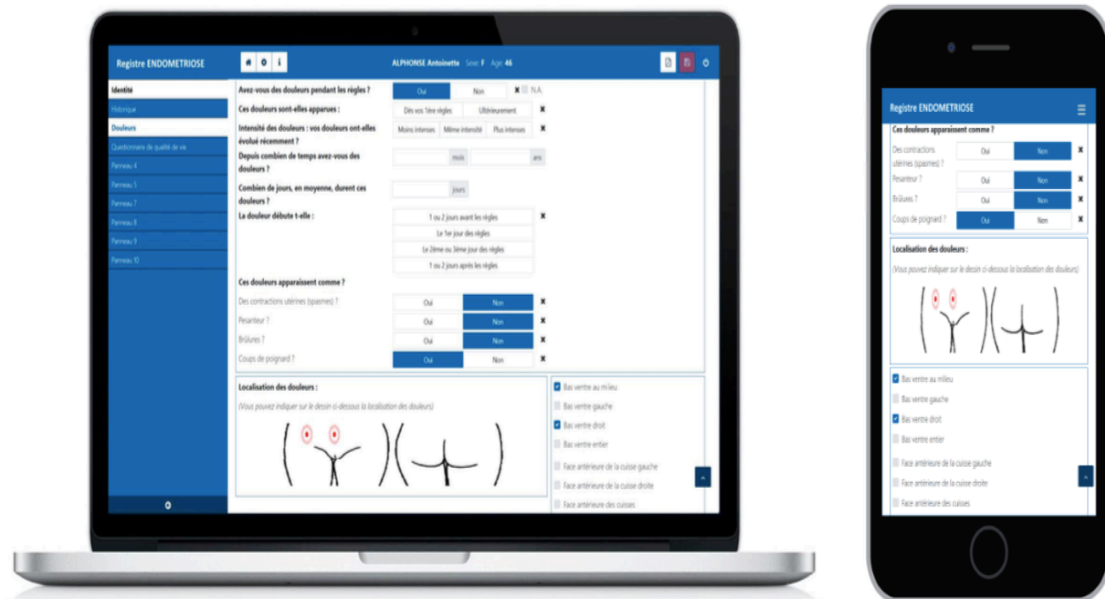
Registre ENDOMETRIOSE

ALPHONSE Antoinette Sexe: F Age: 46

Identité
Historique
Douleurs
Questionnaire de qualité de vie
Panneau 4
Panneau 5
Panneau 7
Panneau 8
Panneau 9
Panneau 10

Avez-vous des douleurs pendant les règles ? Oui Non N.A.

Ces douleurs sont-elles apparues : Dès vos 1ère règles Ultérieurement

Intensité des douleurs : vos douleurs ont-elles évolué récemment ? Moins intenses Même intensité Plus intenses

Depuis combien de temps avez-vous des douleurs ? mois ans

Combien de jours, en moyenne, durent ces douleurs ? jours

La douleur débute t-elle :
1 ou 2 jours avant les règles
Le 1er jour des règles
Le 2ème ou 3ème jour des règles
1 ou 2 jours après les règles

Ces douleurs apparaissent comme ?
Des contractions utérines (spasmes) ? Oui Non
Pesanteur ? Oui Non
Brûlures ? Oui Non
Coups de poignard ? Oui Non

Localisation des douleurs :
(Vous pouvez indiquer sur le dessin ci-dessous la localisation des douleurs)

Bas ventre au milieu
Bas ventre gauche
Bas ventre droit
Bas ventre entier
Face antérieure de la cuisse gauche
Face antérieure de la cuisse droite
Face antérieure des cuisses

Registre ENDOMETRIOSE

Ces douleurs apparaissent comme ?
Des contractions utérines (spasmes) ? Oui Non
Pesanteur ? Oui Non
Brûlures ? Oui Non
Coups de poignard ? Oui Non

Localisation des douleurs :
(Vous pouvez indiquer sur le dessin ci-dessous la localisation des douleurs)

Bas ventre au milieu
Bas ventre gauche
Bas ventre droit
Bas ventre entier
Face antérieure de la cuisse gauche
Face antérieure de la cuisse droite
Face antérieure des cuisses